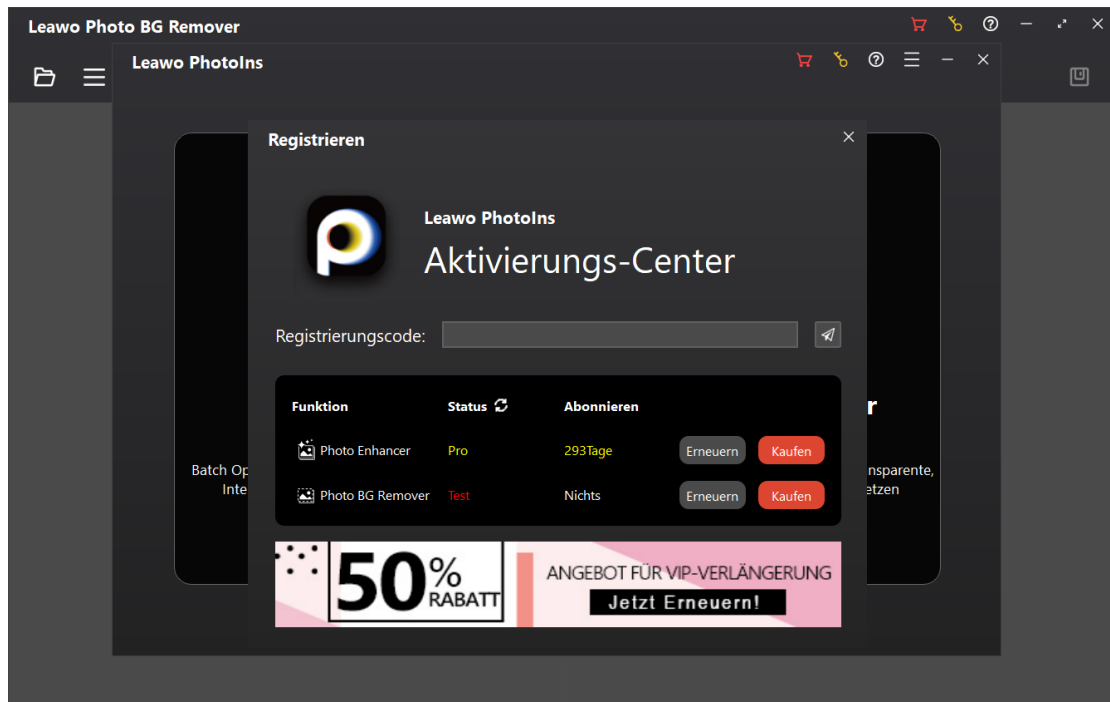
Leawo Photo BG Remover

Leawo PhotoIns

Registrieren

Leawo PhotoIns

Aktivierungs-Center

Registrierungscode:

| Funktion | Status | Abonnieren | | |
|---|---|---|---|---|
| Photo Enhancer | Pro | 293Tage | Erneuern | Kaufen |
| Photo BG Remover | Test | Nichts | Erneuern | Kaufen |

Batch Op
Inte

r

nsparente,
etzen

50% RABATT

ANGEBOT FÜR VIP-VERLÄNGERUNG

Jetzt Erneuern!